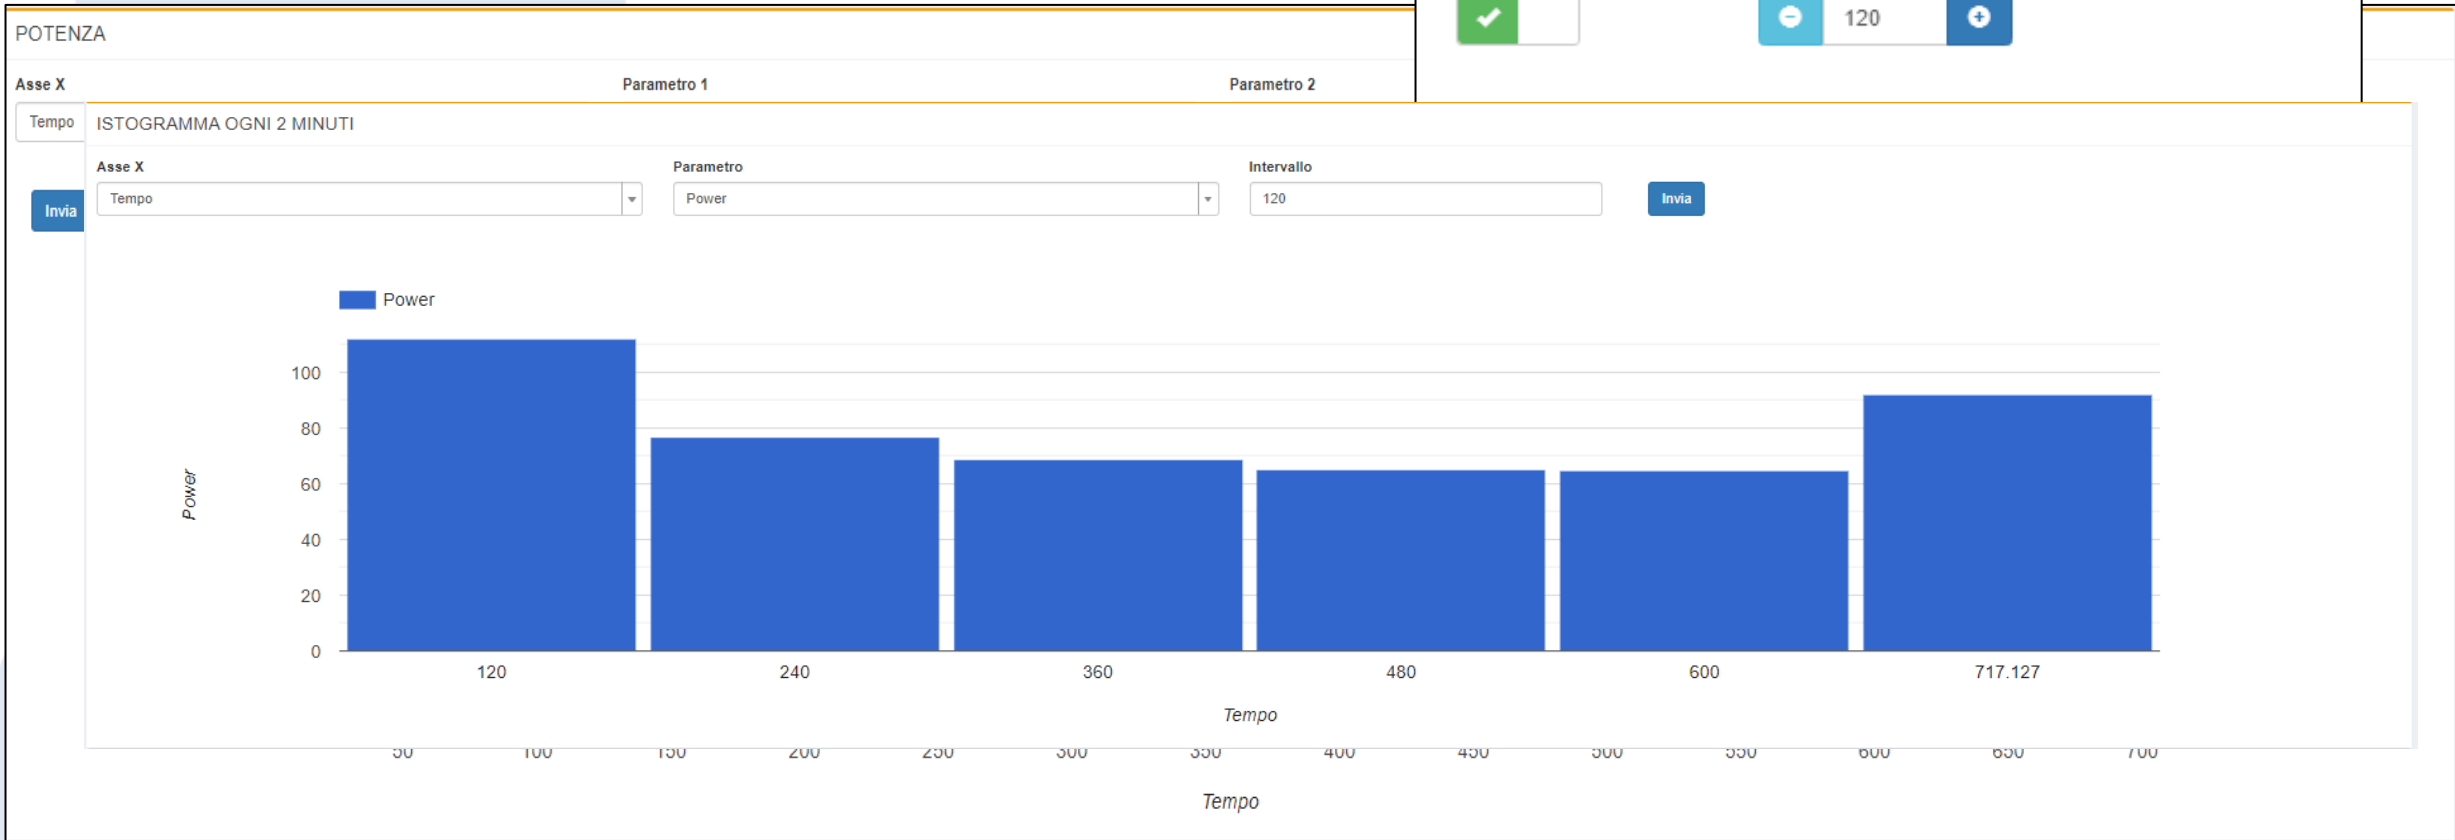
POTENZA

120

Asse X

Parametro 1

Parametro 2

Tempo

Invia

ISTOGRAMMA OGNI 2 MINUTI

Asse X

Tempo

Parametro

Power

Intervallo

120

Invia

Power

100
80
60
40
20
0

Power

120
240
360
480
600
717.127

Tempo

50 100 150 200 250 300 350 400 450 500 550 600 650 700

Tempo